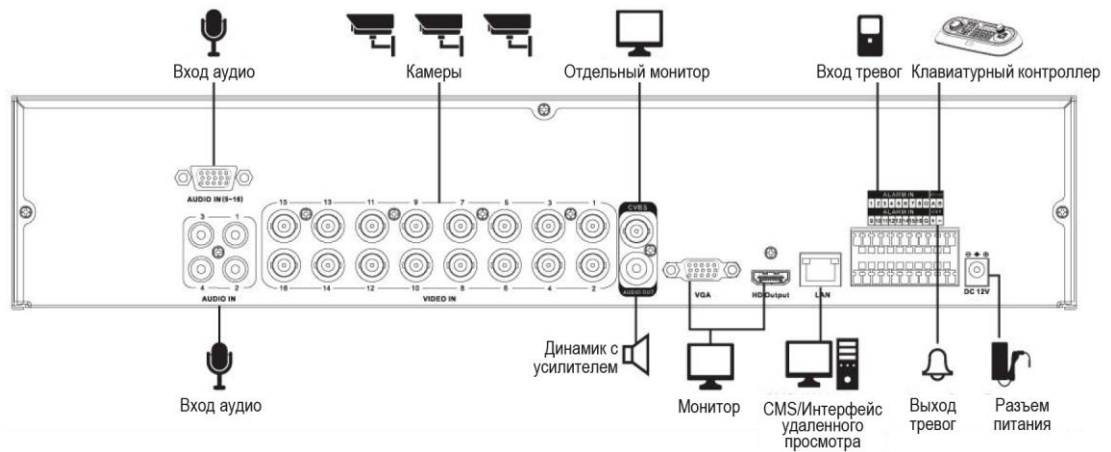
Вход аудио

Камеры

Отдельный монитор

Вход тревог

Клавиатурный контроллер

AUDIO IN (5~16)

3 1 4 2

AUDIO IN

15 13 11 9 7 5 3 1

16 14 12 10 8 6 4 2

VIDEO IN

CVBS

AUDIO OUT

VGA

HD Output

LAN

ALARM IN

DC 12V

Вход аудио

Динамик с усилителем

Монитор

CMS/Интерфейс удаленного просмотра

Выход тревог

Разъем питания